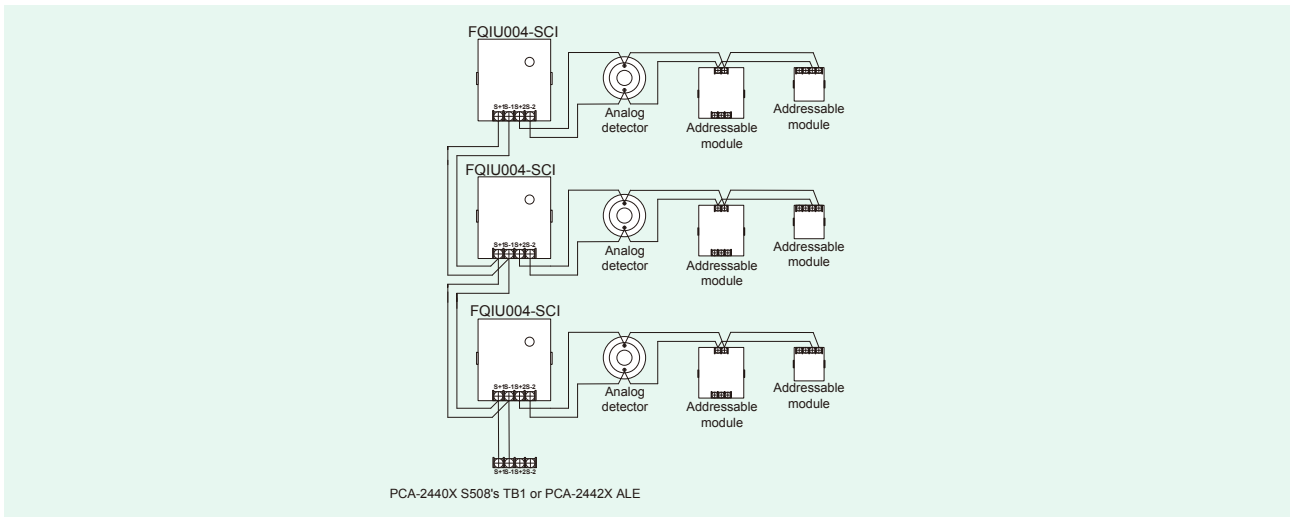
FQIU004-SCI

S+1S-1S+2S-2

Analog detector

Addressable module

Addressable module

FQIU004-SCI

S+1S-1S+2S-2

Analog detector

Addressable module

Addressable module

FQIU004-SCI

S+1S-1S+2S-2

Analog detector

Addressable module

Addressable module

S+1S-1S+2S-2

PCA-2440X S508's TB1 or PCA-2442X ALE